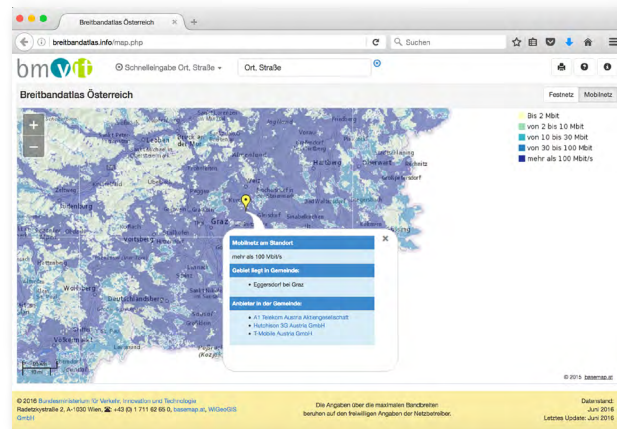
Breitbandatlas Österreich

breitbandatlas.info/map.php

Suchen

bmvit

Schnelleingabe Ort, Straße

Ort, Straße

Breitbandatlas Österreich

Festnetz Mobilnetz

Bis 2 Mbit
von 2 bis 10 Mbit
von 10 bis 30 Mbit
von 30 bis 100 Mbit
mehr als 100 Mbit/s

+
−

Hartberg
Graz
Voitsberg
Deutschlandsberg
Wolfsberg
Völkermarkt

Mobilnetz am Standort
mehr als 100 Mbit/s
Gebiet liegt in Gemeinde:
• Eggersdorf bei Graz
Anbieter in der Gemeinde:
• A1 Telekom Austria Aktiengesellschaft
• Hutchison 3G Austria GmbH
• T-Mobile Austria GmbH

© 2015 basemap.at

© 2016 Bundesministerium für Verkehr, Innovation und Technologie
Radetzkystraße 2, A-1030 Wien, ☎: +43 (0) 1 711 62 65 0, basemap.at, WIGeoGIS GmbH

Die Angaben über die maximalen Bandbreiten beruhen auf den freiwilligen Angaben der Netzbetreiber.

Datenstand: Juni 2016
Letztes Update: Juni 2016